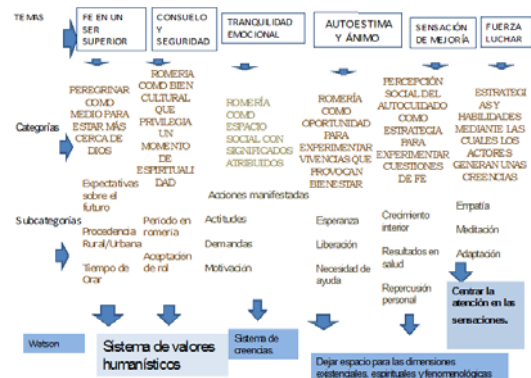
TEMAS

FE EN UN SER SUPERIOR

CONSUELO Y SEGURIDAD

TRANQUILIDAD EMOCIONAL

AUTOESTIMA Y ÁNIMO

SENSACIÓN DE MEJORÍA

FUERZA LUCHAR

Categorías

PEREGRINAR COMO MEDIO PARA ESTAR MÁS CERCA DE DIOS

ROMERIA COMO BIEN CULTURAL QUE PRIVILEGIA UN MOMENTO DE ESPIRITUALIDAD

ROMERÍA COMO ESPACIO SOCIAL CON SIGNIFICADOS ATRIBUIDOS

ROMERÍA COMO OPORTUNIDAD PARA EXPERIMENTAR VIVENCIAS QUE PROVOCAN BIENESTAR

PERCEPCIÓN SOCIAL DEL AUTOCUIDADO COMO ESTRATEGIA PARA EXPERIMENTAR CUESTIONES DE FE

ESTRATEGIAS Y HABILIDADES MEDIANTE LAS CUALES LOS ACTORES GENERAN UNAS CREENCIAS

Subcategorías

Expectativas sobre el futuro

Procedencia Rural/Urbana

Tiempo de Orar

Periodo en romería

Aceptación de rol

Acciones manifestadas

Actitudes

Demandas

Motivación

Esperanza

Liberación

Necesidad de ayuda

Crecimiento interior

Resultados en salud

Repercusión personal

Empatía

Meditación

Adaptación

Centrar la atención en las sensaciones.

Watson

Sistema de valores humanísticos

Sistema de creencias.

Dejar espacio para las dimensiones existenciales, espirituales y fenomenológicas